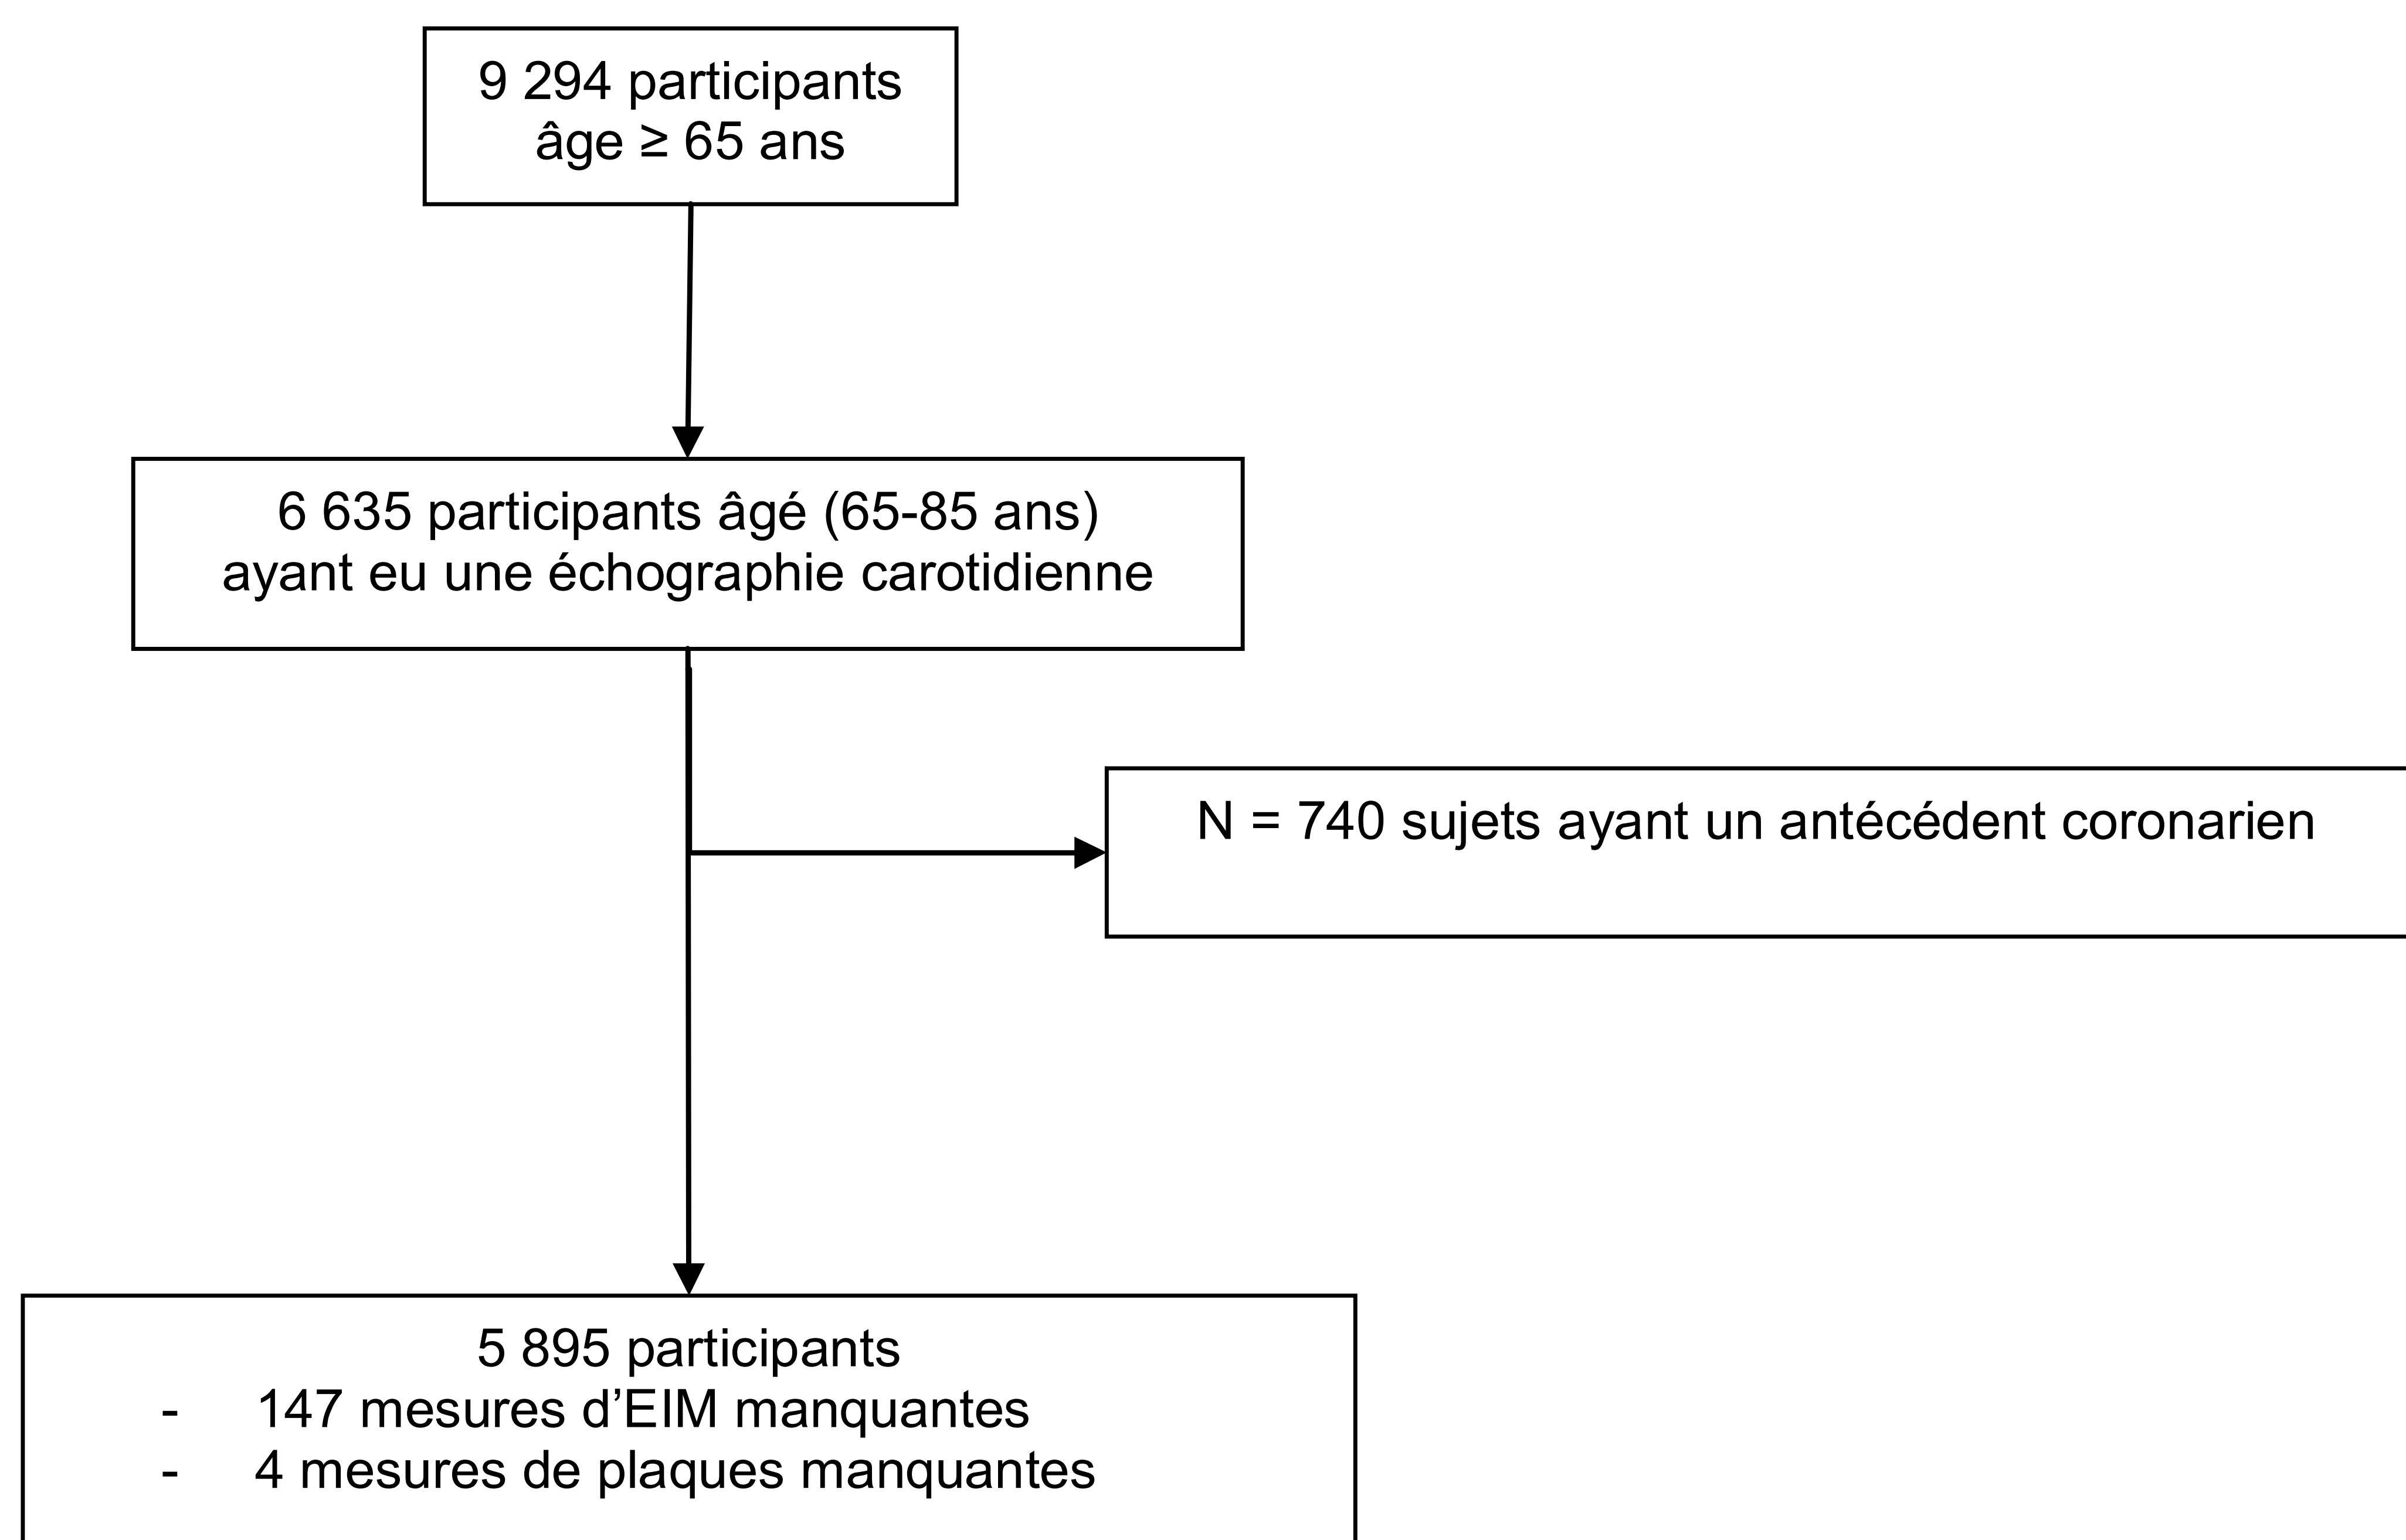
9 294 participants
âge ≥ 65 ans

6 635 participants âgé (65-85 ans)
ayant eu une échographie carotidienne

N = 740 sujets ayant un antécédent coronarien

5 895 participants
- 147 mesures d’EIM manquantes
- 4 mesures de plaques manquantes